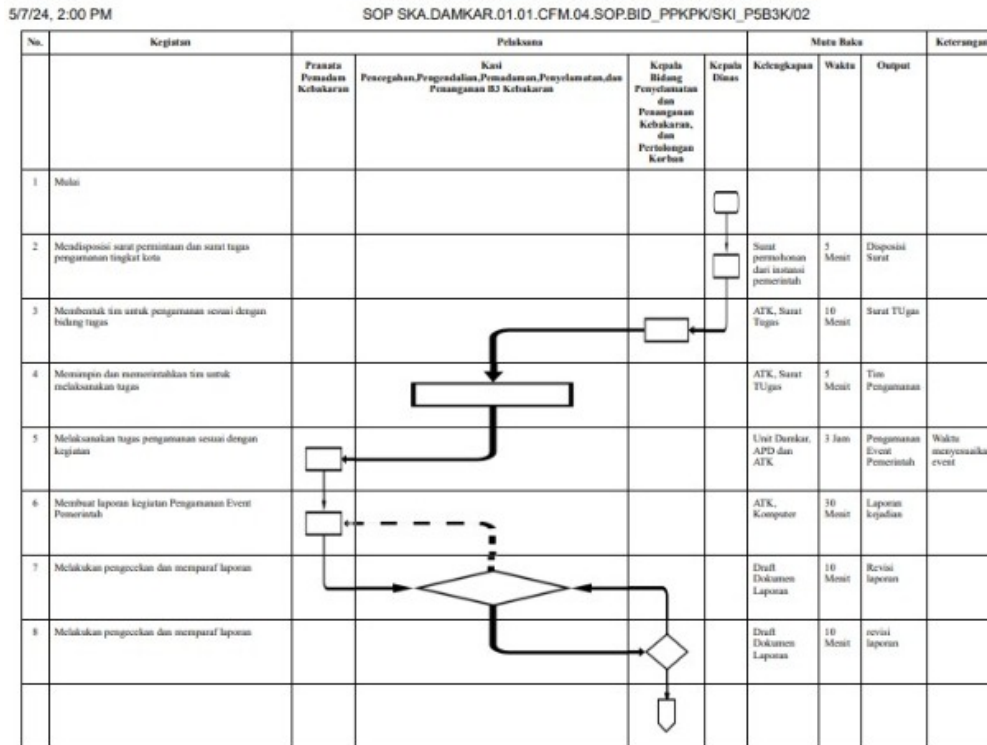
5/7/24, 2:00 PM

SOP SKA.DAMKAR.01.01.CFM.04.SOP.BID_PPKPK/SKI_P5B3K/02

| No. | Kegiatan | Pelaksana | | | | Mutu Baku | | | Keterangan |
|---|---|---|---|---|---|---|---|---|---|
| | | Pranata Pemadam Kebakaran | Kasi Pencegahan,Pengendalian,Pemadaman,Penyelamatan,dan Penanganan B3 Kebakaran | Kepala Bidang Penyelamatan dan Penanganan Kebakaran, dan Pertolongan Korban | Kepala Dinas | Kelengkapan | Waktu | Output | |
| 1 | Mulai | | | | | | | | |
| 2 | Mendisposisi surat permintaan dan surat tugas pengamanan tingkat kota | | | | | Surat permohonan dari instansi pemerintah | 5 Menit | Disposisi Surat | |
| 3 | Membentuk tim untuk pengamanan sesuai dengan bidang tugas | | | | | ATK, Surat Tugas | 10 Menit | Surat TUgas | |
| 4 | Memimpin dan memerintahkan tim untuk melaksanakan tugas | | | | | ATK, Surat TUgas | 5 Menit | Tim Pengamanan | |
| 5 | Melaksanakan tugas pengamanan sesuai dengan kegiatan | | | | | Unit Damkar, APD dan ATK | 3 Jam | Pengamanan Event Pemerintah | Waktu menyesuaika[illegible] event |
| 6 | Membuat laporan kegiatan Pengamanan Event Pemerintah | | | | | ATK, Komputer | 30 Menit | Laporan kejadian | |
| 7 | Melakukan pengecekan dan memparaf laporan | | | | | Draft Dokumen Laporan | 10 Menit | Revisi laporan | |
| 8 | Melakukan pengecekan dan memparaf laporan | | | | | Draft Dokumen Laporan | 10 Menit | revisi laporan | |